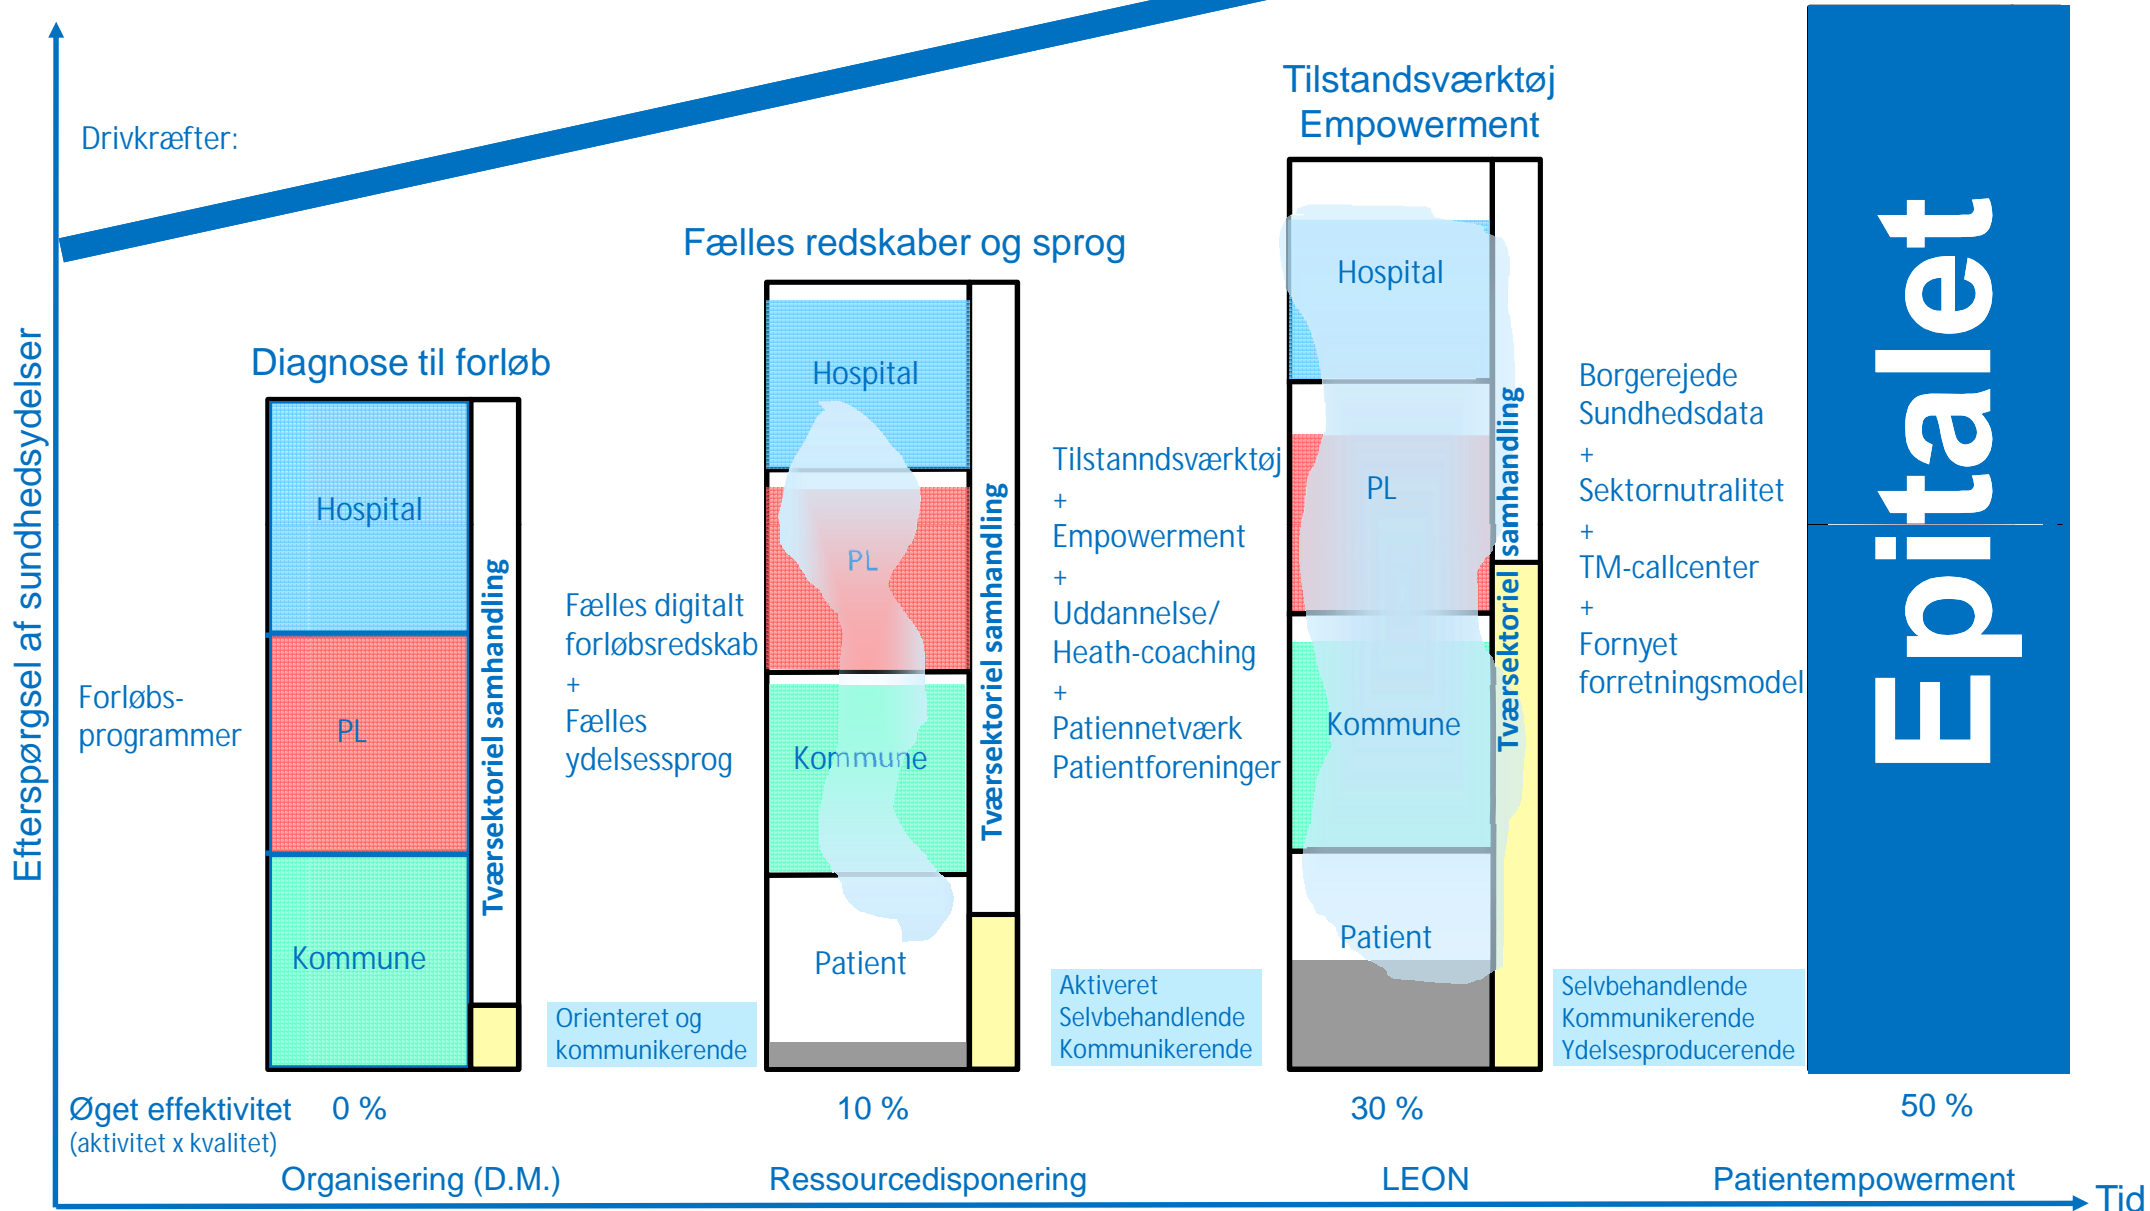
Drivkræfter:

Efterspørgsel af sundhedsydelser

Diagnose til forløb

Hospital

PL

Kommune

Tværsektoriel samhandling

Forløbs-programmer

Fælles redskaber og sprog

Fælles digitalt forløbsredskab
+
Fælles ydelsessprog

Orienteret og kommunikerende

Hospital

PL

Kommune

Patient

Tværsektoriel samhandling

Tilstandsværktøj
Empowerment

Tilstanndsværktøj
+
Empowerment
+
Uddannelse/ Heath-coaching
+
Patiennetværk
Patientforeninger

Aktiveret
Selvbehandlende
Kommunikerende

Hospital

PL

Kommune

Patient

Tværsektoriel samhandling

Borgerejede Sundhedsdata
+
Sektornutralitet
+
TM-callcenter
+
Fornyet forretningsmodel

Selvbehandlende
Kommunikerende
Ydelsesproducerende

Epitalet

Øget effektivitet (aktivitet x kvalitet) 0 %

10 %

30 %

50 %

Organisering (D.M.)

Ressourcedisponering

LEON

Patientempowerment

Tid